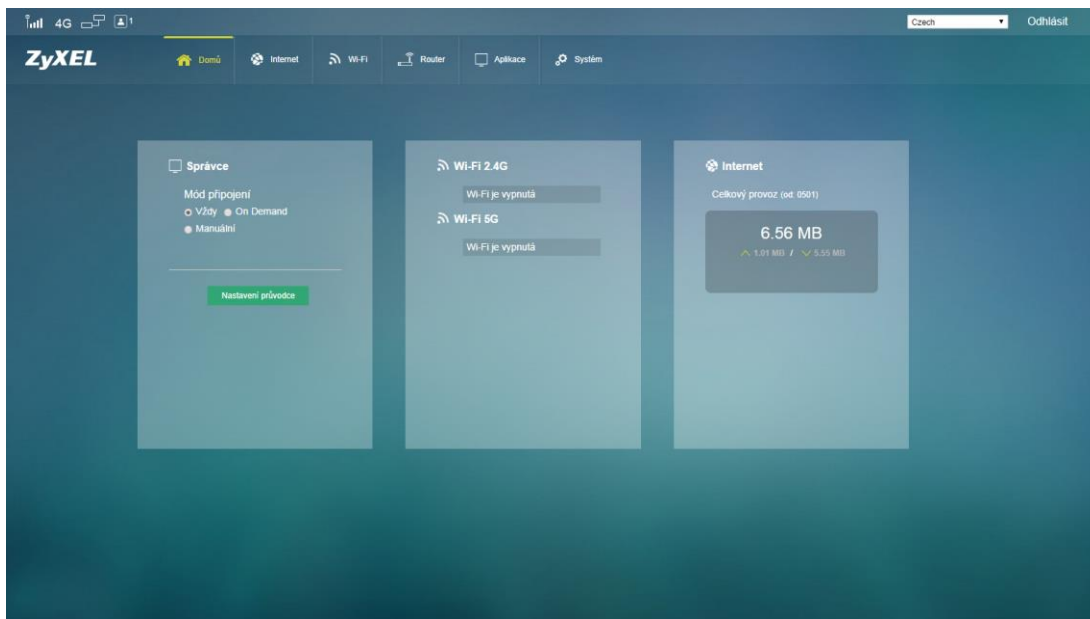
4G 1

Czech Odhlásit

ZyXEL

Domů Internet Wi-Fi Router Aplikace Systém

Správce

Mód připojení

Vždy On Demand

Manuální

Nastavení průvodce

Wi-Fi 2.4G

Wi-Fi je vypnutá

Wi-Fi 5G

Wi-Fi je vypnutá

Internet

Celkový provoz (od 0501)

6.56 MB

1.01 MB / 5.55 MB